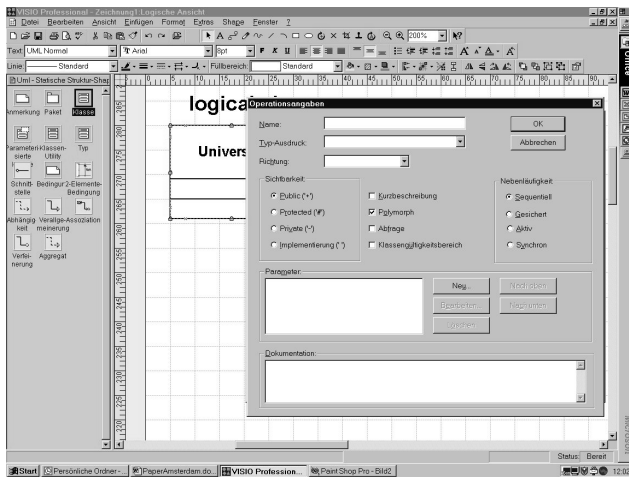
VISIO Professional - Zeichnung1:Logische Ansicht

Datei Bearbeiten Ansicht Einfügen Format Extras Shape Fenster ?

200%

Text: UML Normal | Arial | 8pt | F K U

Linie: Standard | Füllbereich: Standard

Uml - Statische Struktur-Shap

Anmerkung Paket Klasse

Parameterisierte Klassen-Utility Typ

Schnittstelle Bedingur 2-Elemente-Bedingung

Abhängigkeit Verallgemeinerung Assoziation

Verfeinerung Aggregat

logica

Univers

Operationsangaben

Name:

Typ-Ausdruck:

Richtung:

OK

Abbrechen

Sichtbarkeit:

Public ('+')

Protected ('#')

Private ('-')

Implementierung (' ')

Kurzbeschreibung

Polymorph

Abfrage

Klassengültigkeitsbereich

Nebenläufigkeit:

Sequentiell

Gesichert

Aktiv

Synchron

Parameter:

Neu...

Nach oben

Bearbeiten...

Nach unten

Löschen

Dokumentation:

Status: Bereit

Start | Persönliche Ordner - ... | PaperAmsterdam.do... | VISIO Profession... | Paint Shop Pro - Bild2

12:0